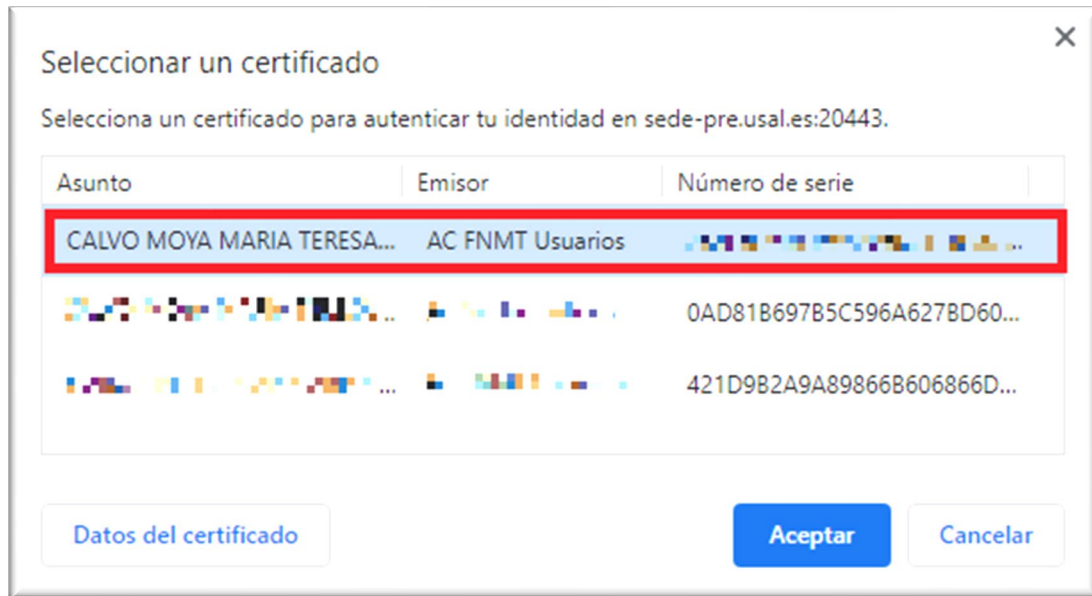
Seleccionar un certificado

×

Selecciona un certificado para autenticar tu identidad en sede-pre.usal.es:20443.

| Asunto | Emisor | Número de serie |
|---|---|---|
| CALVO MOYA MARIA TERESA... | AC FNMT Usuarios | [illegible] |
| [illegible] | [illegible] | 0AD81B697B5C596A627BD60... |
| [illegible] | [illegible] | 421D9B2A9A89866B606866D... |

Datos del certificado

Aceptar

Cancelar